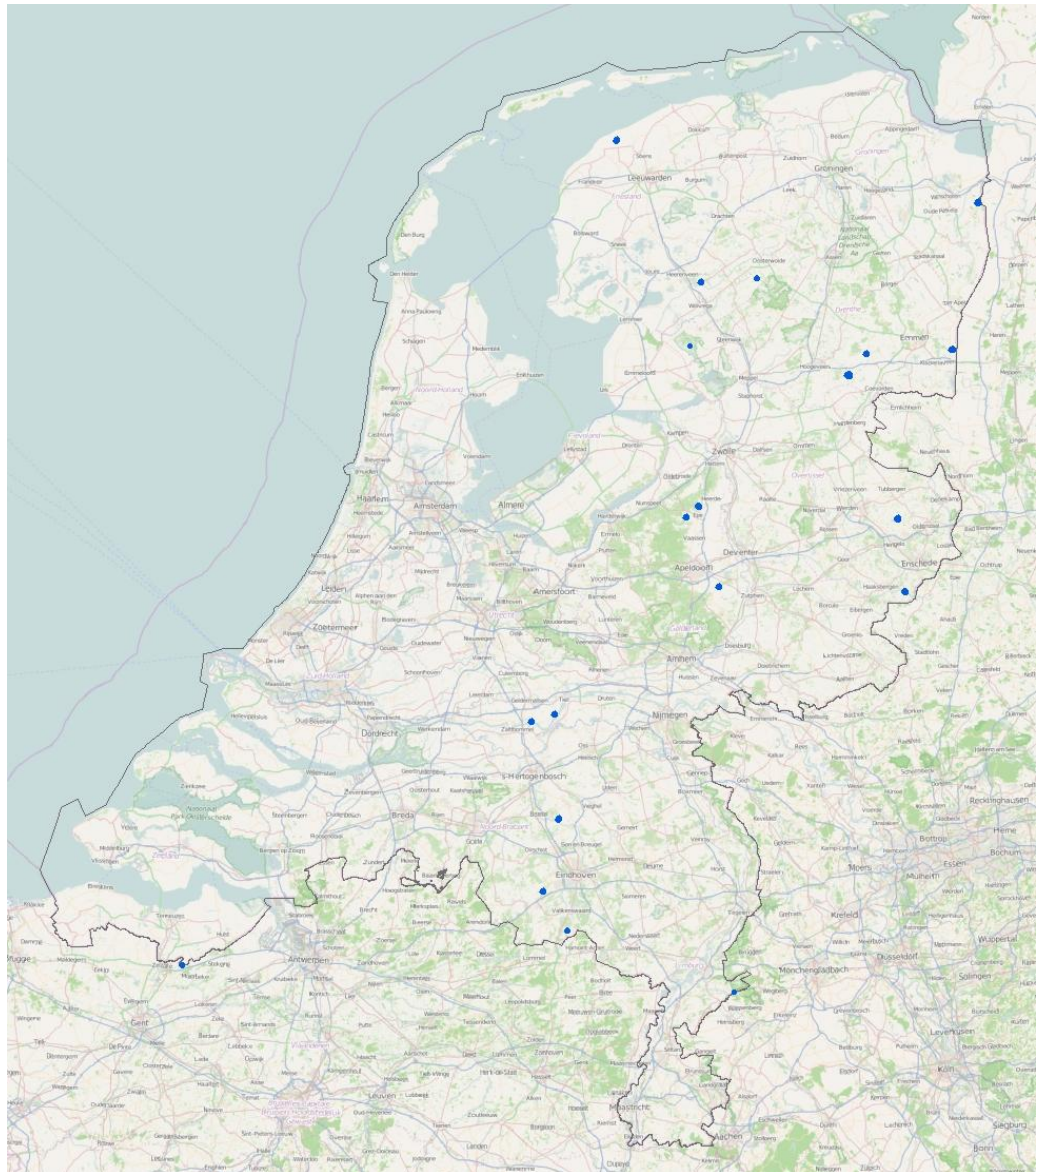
Leeuwarden
Groningen
Emmen
Zwolle
Haarlem
Amsterdam
Almere
Apeldoorn
Deventer
Enschede
Leiden
Amersfoort
Zoetermeer
Arnhem
Nijmegen
Dordrecht
's-Hertogenbosch
Breda
Eindhoven
Antwerpen
Gent
Mönchengladbach
Düsseldorf
Krefeld
Moers
Essen
Bochum
Bottrop
Recklinghausen
Mülheim
Wuppertal
Solingen
Leverkusen
Köln
Aachen
Maastricht
Bonn
Brugge
Den Helder
Den Burg
Kampen
Assen
Lelystad
Heerenveen
Sneek
Drachten
Delfzijl
Hoorn
Alkmaar
Utrecht
Gouda
Helmond
Venlo
Roermond
Tilburg
Hasselt
Genk
Leuven
Mechelen